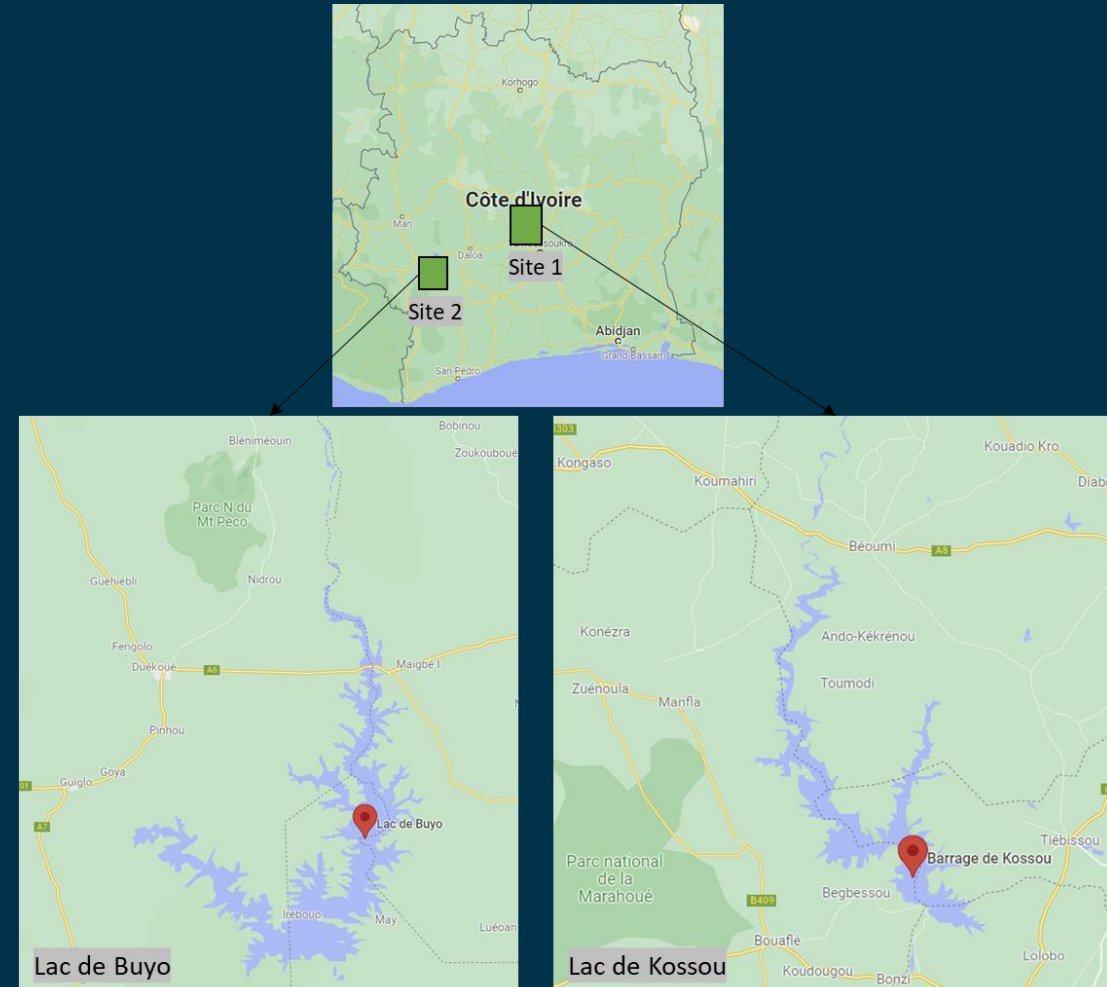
Korhogo
Côte d'Ivoire
Man
Daloa
Site 1
Site 2
Abidjan
Grand-Bassam
San-Pédro

Bléniméouin
Bobinou
Zoukouboué
Parc N du Mt Peco
Guéhiébli
Nidrou
Fengolo
Duékoué
A6
Maigbé I
Pinhou
Guiglo
Goya
A7
Lac de Buyo
Irébouo
May
Luéoan
Lac de Buyo

A3
Kongaso
Koumahiri
Kouadio Kro
Diabo
Béoumi
A8
Konézra
Ando-Kékrénou
Zuénoula
Manfla
Toumodi
Tiébissou
Parc national de la Marahoué
Barrage de Kossou
Begbessou
B409
Bouaflé
Koudougou
Bonzi
Lolobo
Lac de Kossou